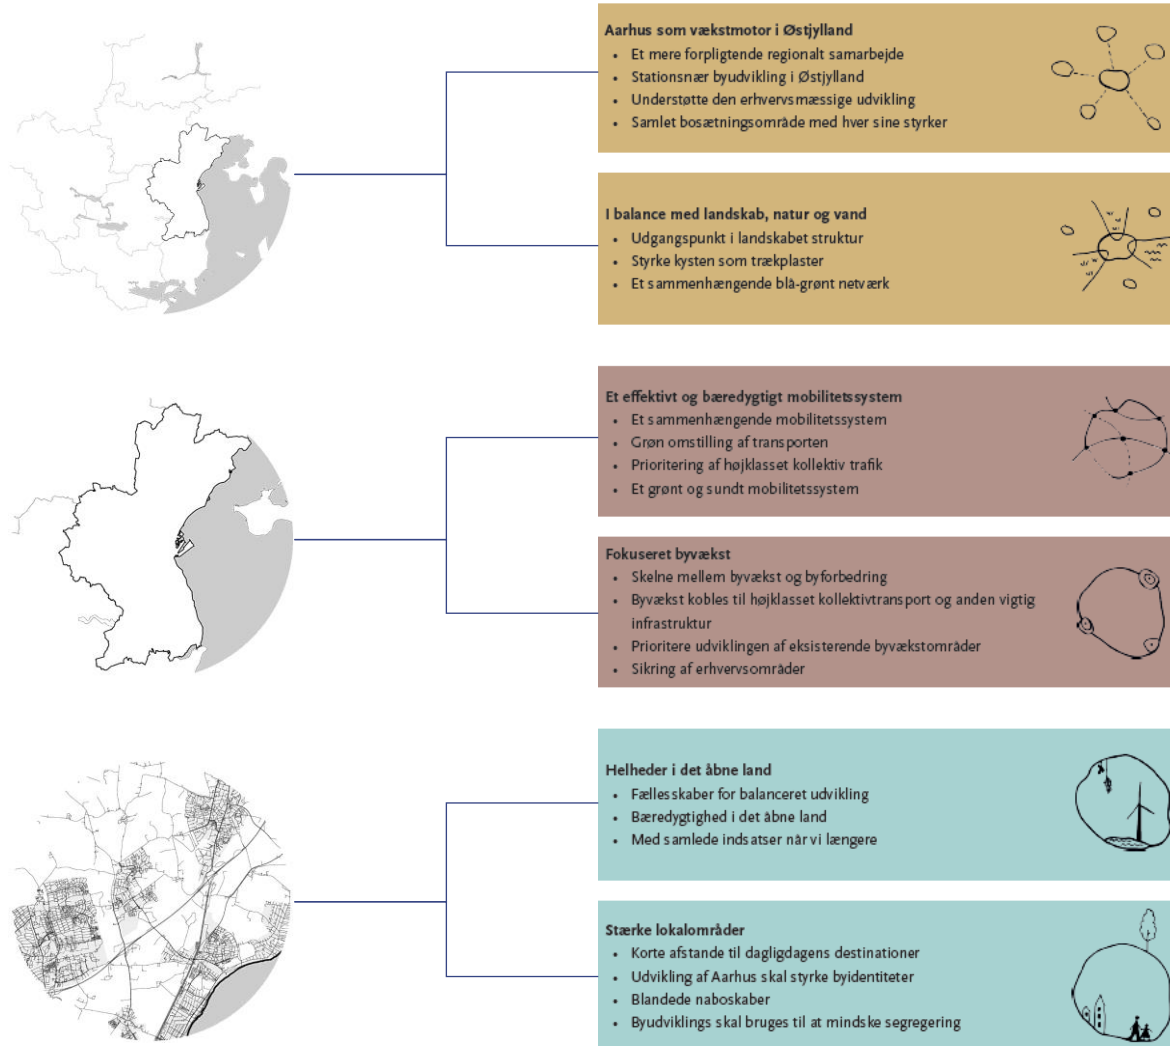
Aarhus som vækstmotor i Østjylland
- Et mere forpligtende regionalt samarbejde
- Stationsnær byudvikling i Østjylland
- Understøtte den erhvervsmæssige udvikling
- Samlet bosætningsområde med hver sine styrker

I balance med landskab, natur og vand
- Udgangspunkt i landskabet struktur
- Styrke kysten som trækplaster
- Et sammenhængende blå-grønt netværk

Et effektivt og bæredygtigt mobilitetssystem
- Et sammenhængende mobilitetssystem
- Grøn omstilling af transporten
- Prioritering af højklasset kollektiv trafik
- Et grønt og sundt mobilitetssystem

Fokuseret byvækst
- Skelne mellem byvækst og byforbedring
- Byvækst kobles til højklasset kollektivtransport og anden vigtig infrastruktur
- Prioritere udviklingen af eksisterende byvækstområder
- Sikring af erhvervsområder

Helheder i det åbne land
- Fællesskaber for balanceret udvikling
- Bæredygtighed i det åbne land
- Med samlede indsatser når vi længere

Stærke lokalområder
- Korte afstande til dagligdagens destinationer
- Udvikling af Aarhus skal styrke byidentiteter
- Blandede naboskaber
- Byudviklings skal bruges til at mindske segregering